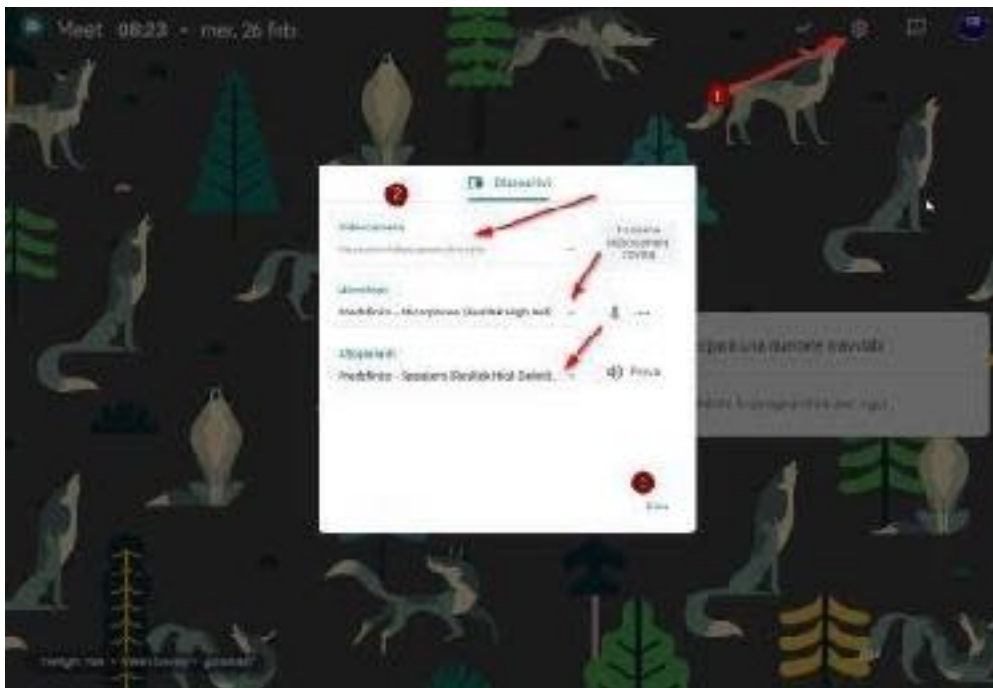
Meet 08:23 • mer, 26 feb

1

2

Dispositivi

Videocamera

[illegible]

Esegui la diagnostica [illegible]

Microfono

Predefinito - Microphone (Realtek High Def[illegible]

Altoparlanti

Predefinito - Speakers (Realtek High Definit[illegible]

Prova

3

Fine

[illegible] una riunione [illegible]

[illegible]

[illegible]